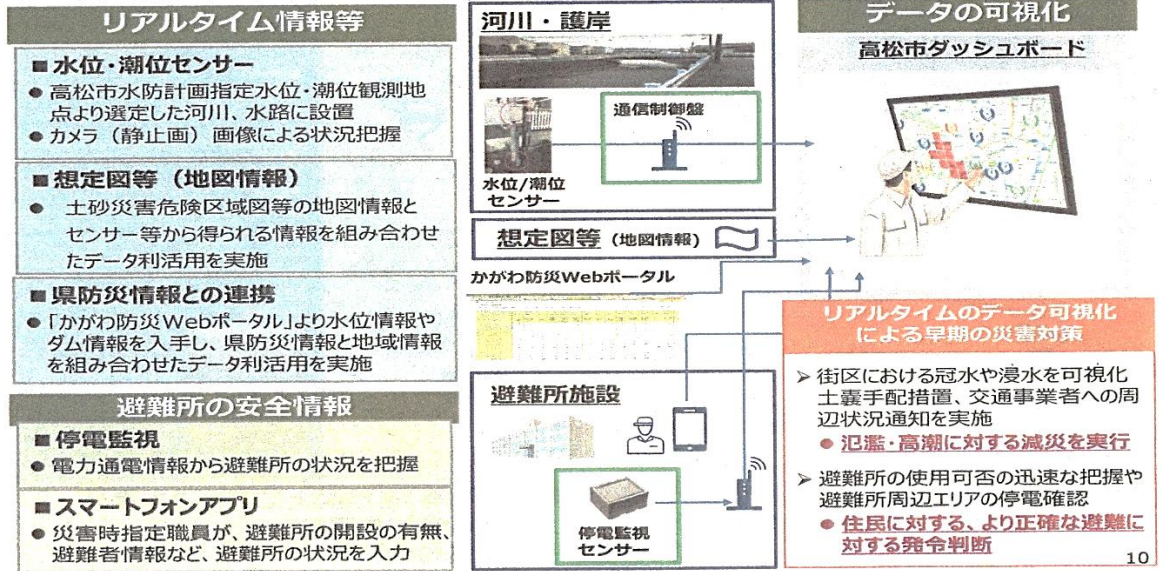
リアルタイム情報等

■水位・潮位センサー
● 高松市水防計画指定水位・潮位観測地点より選定した河川、水路に設置
● カメラ（静止画）画像による状況把握

■想定図等（地図情報）
● 土砂災害危険区域図等の地図情報とセンサー等から得られる情報を組み合わせたデータ利活用を実施

■県防災情報との連携
●「かがわ防災Webポータル」より水位情報やダム情報を入手し、県防災情報と地域情報を組み合わせたデータ利活用を実施

避難所の安全情報

■停電監視
● 電力通電情報から避難所の状況を把握

■スマートフォンアプリ
● 災害時指定職員が、避難所の開設の有無、避難者情報など、避難所の状況を入力

河川・護岸

通信制御盤

水位/潮位センサー

想定図等（地図情報）

かがわ防災Webポータル

避難所施設

停電監視センサー

データの可視化

高松市ダッシュボード

リアルタイムのデータ可視化による早期の災害対策

➢ 街区における冠水や浸水を可視化土嚢手配措置、交通事業者への周辺状況通知を実施
● 氾濫・高潮に対する減災を実行

➢ 避難所の使用可否の迅速な把握や避難所周辺エリアの停電確認
● 住民に対する、より正確な避難に対する発令判断

10